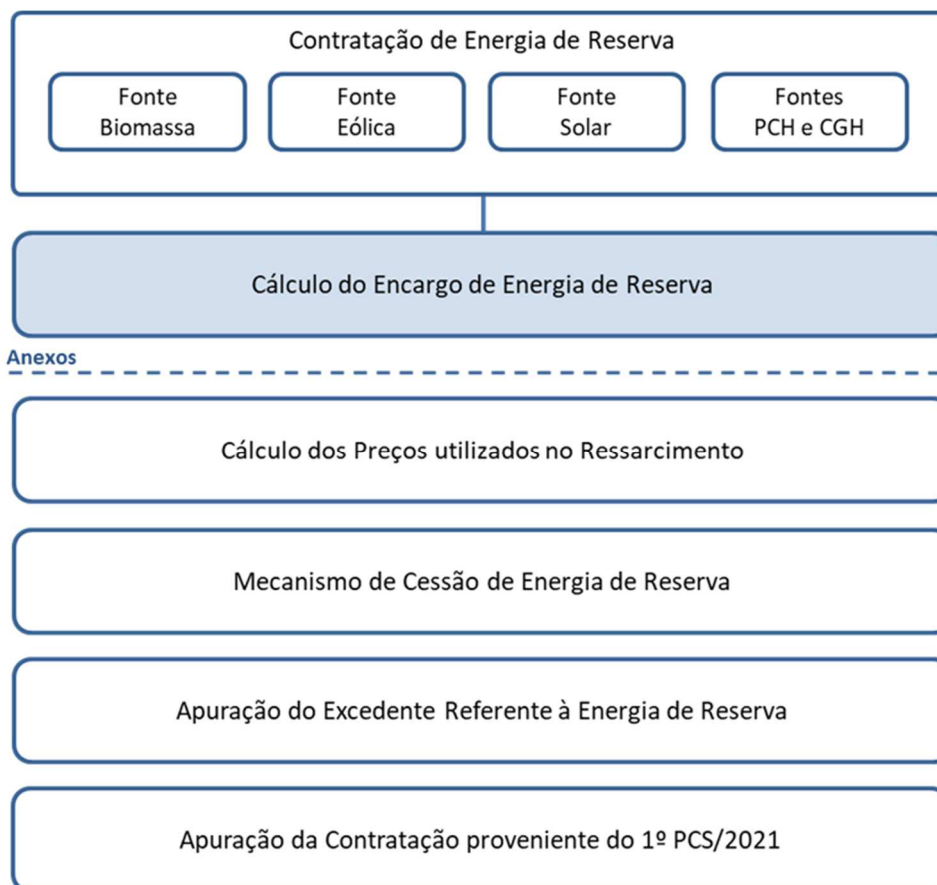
Contratação de Energia de Reserva

Fonte Biomassa

Fonte Eólica

Fonte Solar

Fontes PCH e CGH

Cálculo do Encargo de Energia de Reserva

Anexos

Cálculo dos Preços utilizados no Ressarcimento

Mecanismo de Cessão de Energia de Reserva

Apuração do Excedente Referente à Energia de Reserva

Apuração da Contratação proveniente do 1º PCS/2021